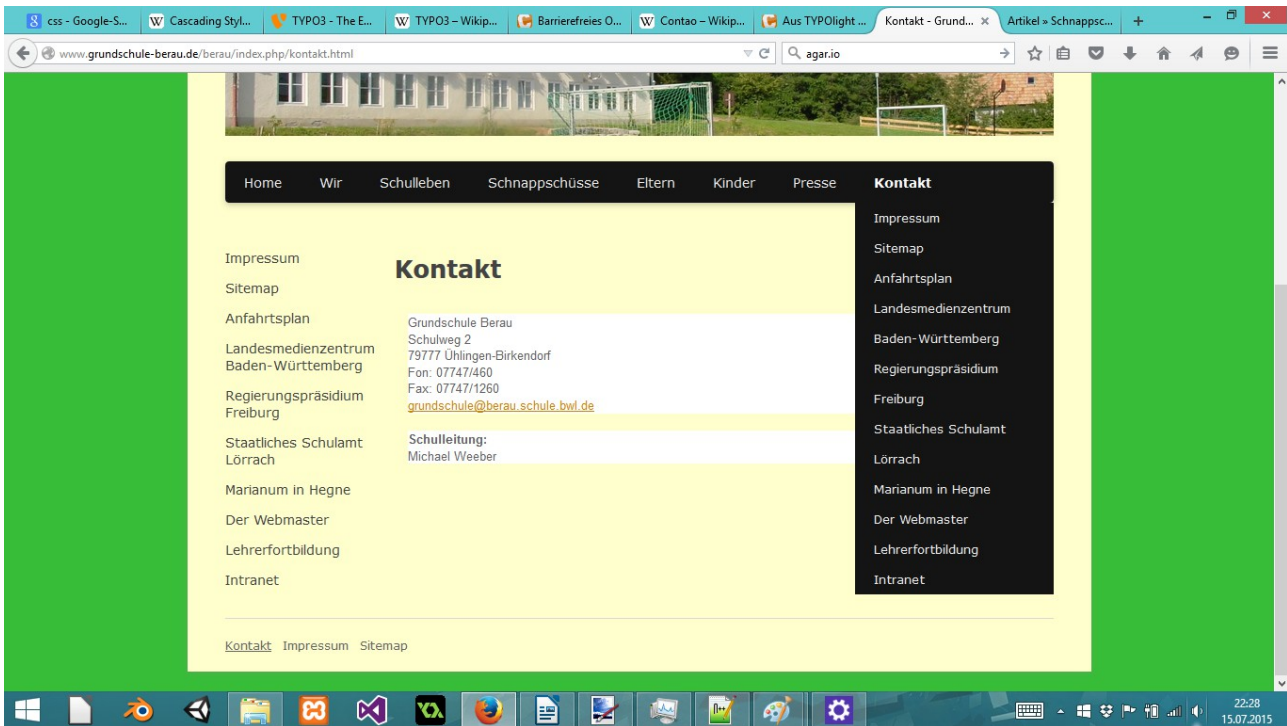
css - Google-S... | Cascading Styl... | TYPO3 - The E... | TYPO3 – Wikip... | Barrierefreies O... | Contao – Wikip... | Aus TYPOlight ... | Kontakt - Grund... × | Artikel » Schnappsc... | +

www.grundschule-berau.de/berau/index.php/kontakt.html

agar.io

Home Wir Schulleben Schnappschüsse Eltern Kinder Presse Kontakt

Impressum
Sitemap
Anfahrtsplan
Landesmedienzentrum
Baden-Württemberg
Regierungspräsidium
Freiburg
Staatliches Schulamt
Lörrach
Marianum in Hegne
Der Webmaster
Lehrerfortbildung
Intranet

Impressum
Sitemap
Anfahrtsplan
Landesmedienzentrum Baden-Württemberg
Regierungspräsidium Freiburg
Staatliches Schulamt Lörrach
Marianum in Hegne
Der Webmaster
Lehrerfortbildung
Intranet

Kontakt

Grundschule Berau
Schulweg 2
79777 Ühlingen-Birkendorf
Fon: 07747/460
Fax: 07747/1260
grundschule@berau.schule.bwl.de

Schulleitung:
Michael Weeber

Kontakt Impressum Sitemap

22:28
15.07.2015